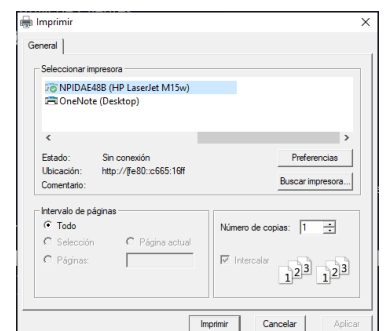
Imprimir

General

Seleccionar impresora

NPIDAE48B (HP LaserJet M15w)
OneNote (Desktop)

Estado: Sin conexión
Ubicación: http://[fe80::c665:16ff
Comentario:

Preferencias

Buscar impresora...

Intervalo de páginas
Todo
Selección
Página actual
Páginas:

Número de copias: 1

Intercalar

1 2 3 1 2 3

Imprimir Cancelar Aplicar